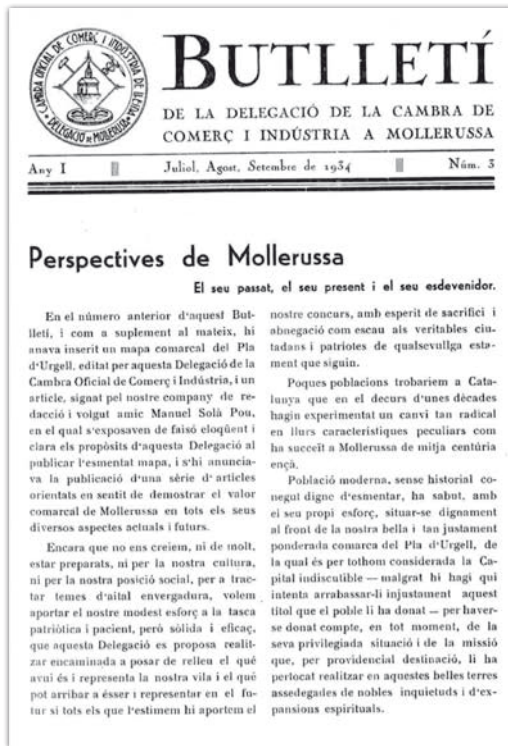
CAMBRA OFICIAL DE COMERÇ I INDUSTRIA DE LLEIDA DELEGACIÓ DE MOLLERUSSA

BUTLLETÍ

DE LA DELEGACIÓ DE LA CAMBRA DE COMERÇ I INDÚSTRIA A MOLLERUSSA

Any I | Juliol, Agost, Setembre de 1934 | Núm. 3

Perspectives de Mollerussa

El seu passat, el seu present i el seu esdevenidor.

En el número anterior d'aquest Butlletí, i com a suplement al mateix, hi anava inserit un mapa comarcal del Pla d'Urgell, editat per aquesta Delegació de la Cambra Oficial de Comerç i Indústria, i un article, signat pel nostre company de redacció i volgut amic Manuel Solà Pou, en el qual s'exposaven de faisó eloqüent i clara els propòsits d'aquesta Delegació al publicar l'esmentat mapa, i s'hi anunciava la publicació d'una sèrie d'articles orientats en sentit de demostrar el valor comarcal de Mollerussa en tots els seus diversos aspectes actuals i futurs.

Encara que no ens creiem, ni de molt, estar preparats, ni per la nostra cultura, ni per la nostra posició social, per a tractar temes d'aital envergadura, volem aportar el nostre modest esforç a la tasca patriòtica i pacient, però sòlida i eficaç, que aquesta Delegació es proposa realitzar encaminada a posar de relleu el què avui és i representa la nostra vila i el què pot arribar a ésser i representar en el futur si tots els que l'estimem hi aportem el nostre concurs, amb esperit de sacrifici i abnegació com escau als veritables ciutadans i patriotes de qualsevullga estament que siguin.

Poques poblacions trobariem a Catalunya que en el decurs d'unes dècades hagin experimentat un canvi tan radical en llurs característiques peculiars com ha succeït a Mollerussa de mitja centúria ençà.

Població moderna, sense historial conegut digne d'esmentar, ha sabut, amb el seu propi esforç, situar-se dignament al front de la nostra bella i tan justament ponderada comarca del Pla d'Urgell, de la qual és per tothom considerada la Capital indiscutible — malgrat hi hagi qui intenta arrabassar-li injustament aquest títol que el poble li ha donat — per haver-se donat compte, en tot moment, de la seva privilegiada situació i de la missió que, per providencial destinació, li ha pertocat realitzar en aquestes belles terres assedegades de nobles inquietuds i d'expansions espirituals.